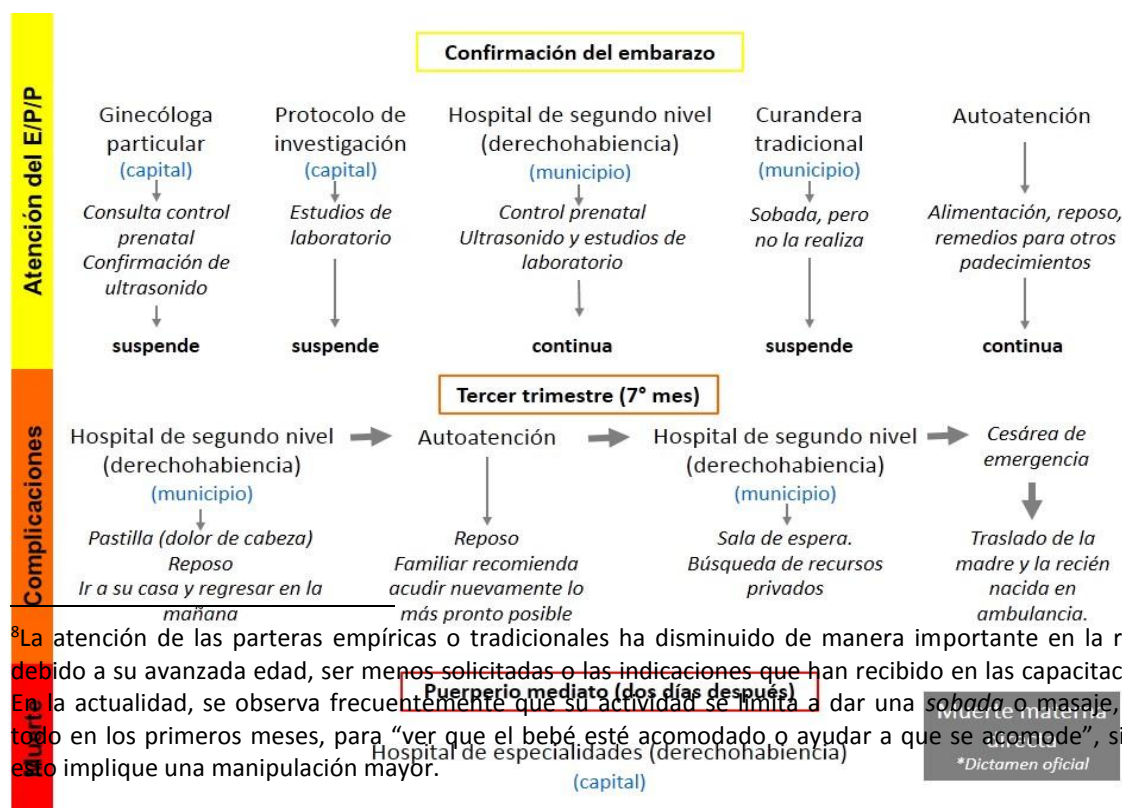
Atención del E/P/P

Confirmación del embarazo

Ginecóloga particular
(capital)
Consulta control prenatal
Confirmación de ultrasonido
suspende

Protocolo de investigación
(capital)
Estudios de laboratorio
suspende

Hospital de segundo nivel (derechohabiencia)
(municipio)
Control prenatal
Ultrasonido y estudios de laboratorio
continua

Curandera tradicional
(municipio)
Sobada, pero no la realiza
suspende

Autoatención
Alimentación, reposo, remedios para otros padecimientos
continua

Complicaciones

Tercer trimestre (7° mes)

Hospital de segundo nivel (derechohabiencia)
(municipio)
Pastilla (dolor de cabeza)
Reposo
Ir a su casa y regresar en la mañana

Autoatención
Reposo
Familiar recomienda acudir nuevamente lo más pronto posible

Hospital de segundo nivel (derechohabiencia)
(municipio)
Sala de espera.
Búsqueda de recursos privados

Cesárea de emergencia
Traslado de la madre y la recién nacida en ambulancia.

Muerte

Puerperio mediato (dos días después)
Hospital de especialidades (derechohabiencia)
(capital)

Muerte materna directa
*Dictamen oficial

$^8$La atención de las parteras empíricas o tradicionales ha disminuido de manera importante en la r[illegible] debido a su avanzada edad, ser menos solicitadas o las indicaciones que han recibido en las capacitac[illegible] En la actualidad, se observa frecuentemente que su actividad se limita a dar una sobada o masaje, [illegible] todo en los primeros meses, para "ver que el bebé esté acomodado o ayudar a que se acomode", si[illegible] esto implique una manipulación mayor.